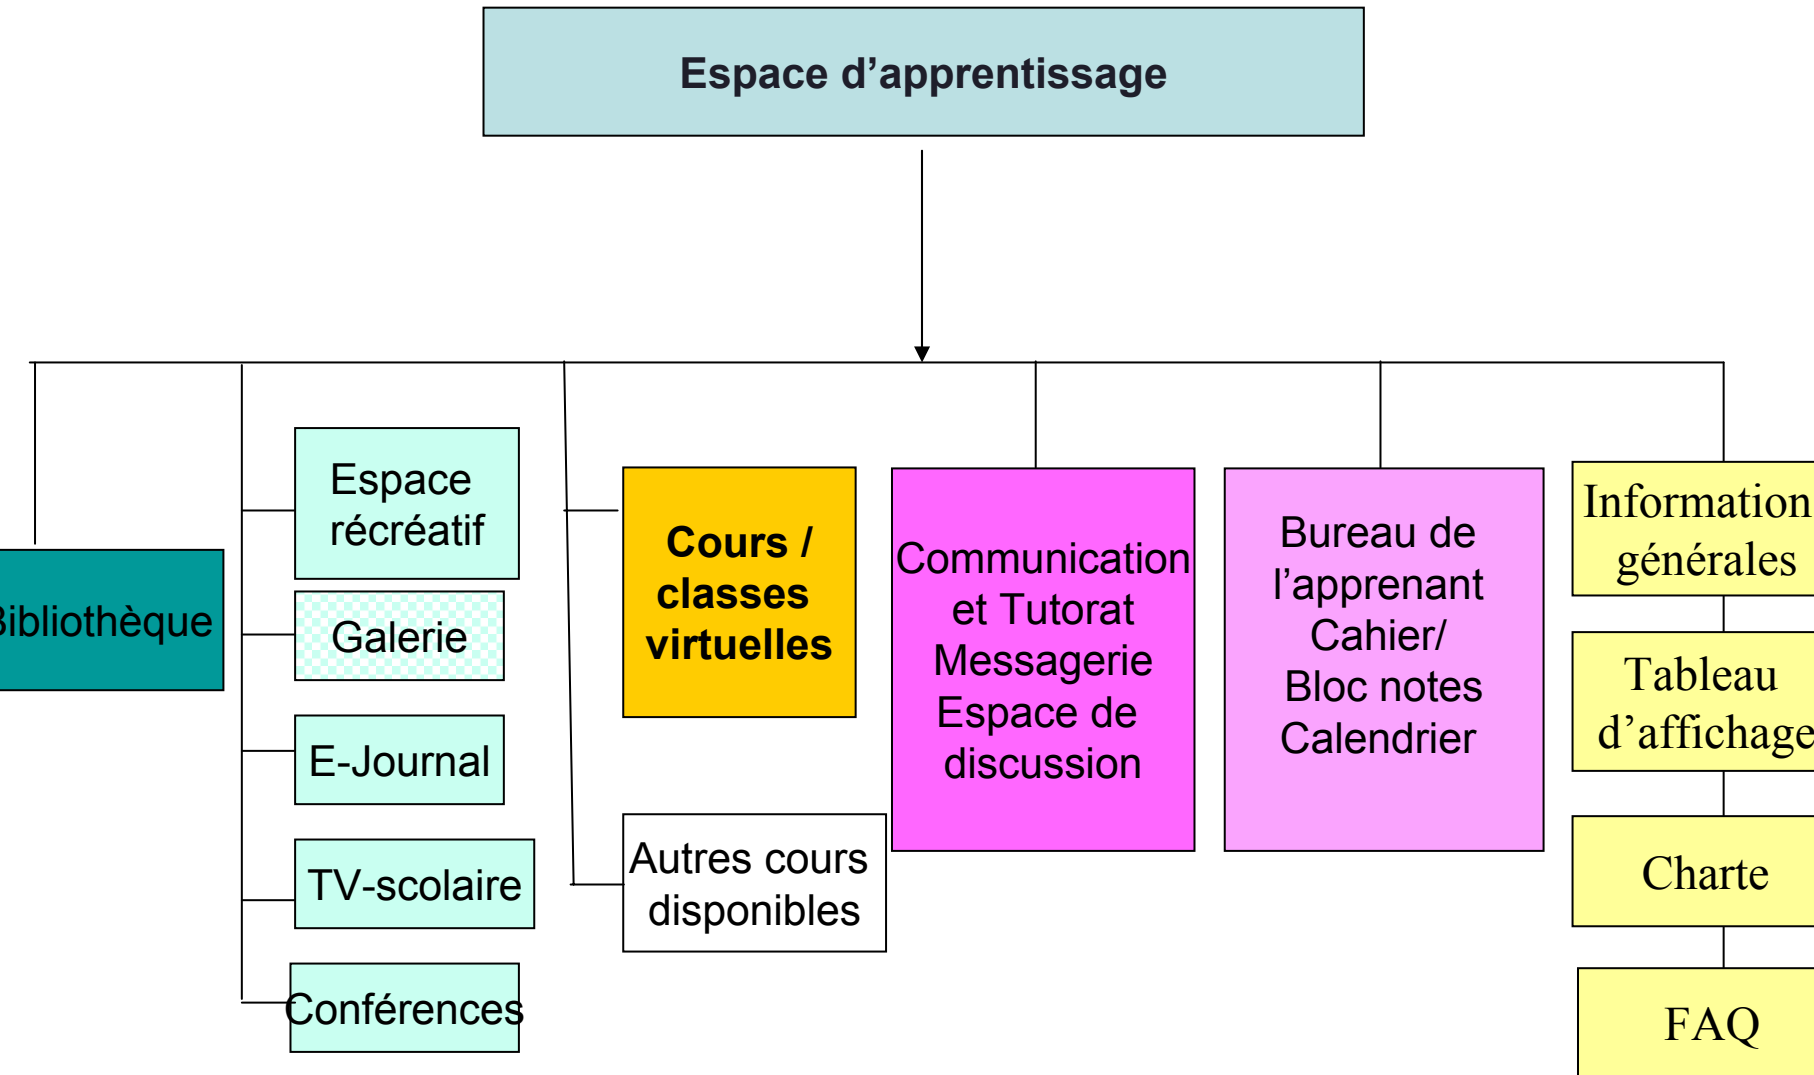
Espace d’apprentissage

Bibliothèque

Espace récréatif

Galerie

E-Journal

TV-scolaire

Conférences

Cours / classes virtuelles

Autres cours disponibles

Communication et Tutorat Messagerie Espace de discussion

Bureau de l’apprenant Cahier/ Bloc notes Calendrier

Information générales

Tableau d’affichage

Charte

FAQ